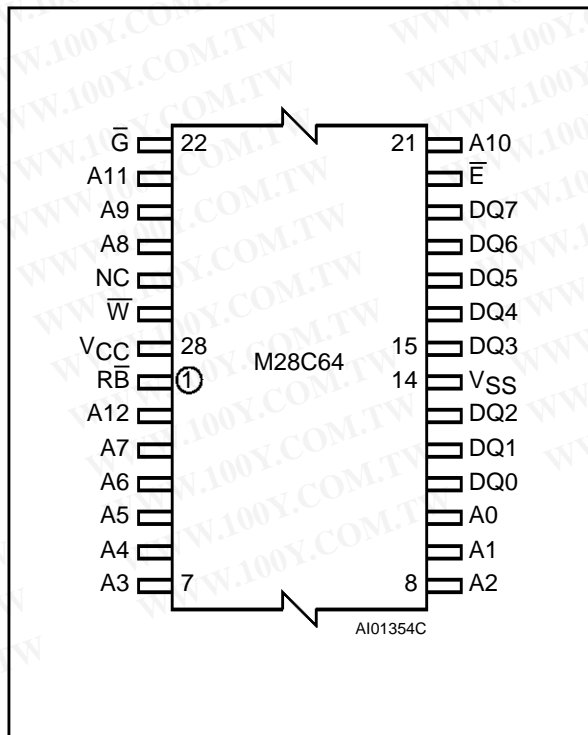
$\overline{G}$ 22
A11
A9
A8
NC
$\overline{W}$
$V_{CC}$ 28
$R\overline{B}$ 1
A12
A7
A6
A5
A4
A3 7

M28C64

21 A10
$\overline{E}$
DQ7
DQ6
DQ5
DQ4
15 DQ3
14 $V_{SS}$
DQ2
DQ1
DQ0
A0
A1
8 A2

AI01354C

WWW.100Y.COM.TW